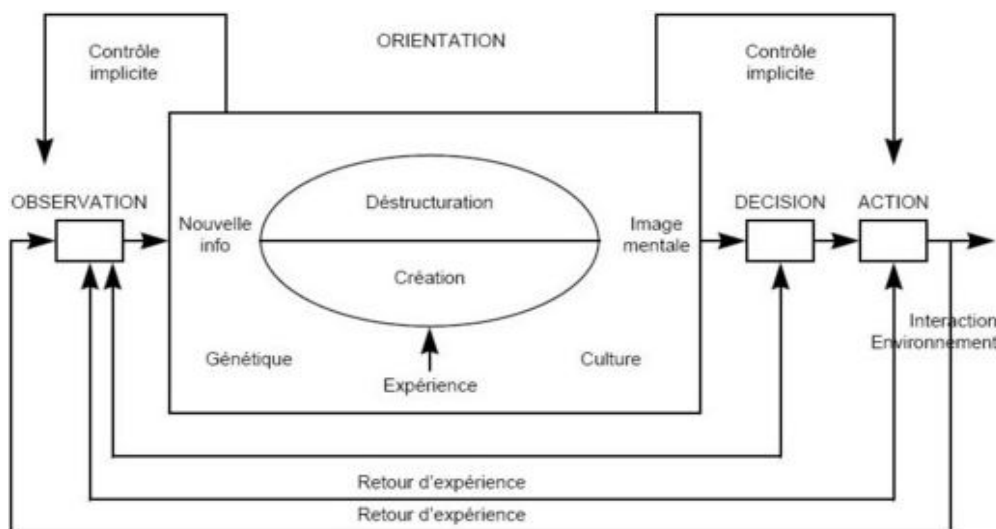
Contrôle implicite

ORIENTATION

Contrôle implicite

OBSERVATION

Nouvelle info

Déstructuration

Création

Image mentale

DECISION

ACTION

Interaction Environnement

Génétique

Expérience

Culture

Retour d'expérience

Retour d'expérience